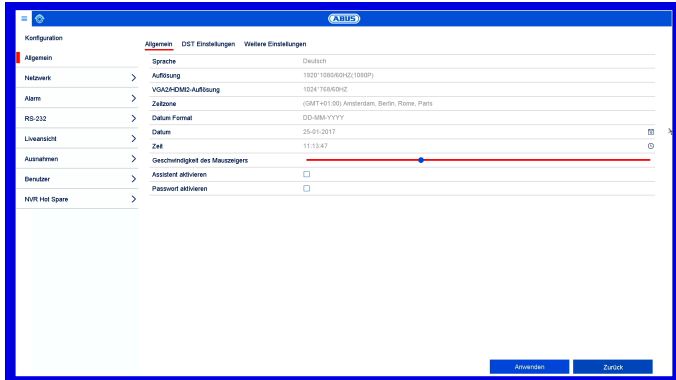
ABUS

Konfiguration

Allgemein

Netzwerk

Alarm

RS-232

Liveansicht

Ausnahmen

Benutzer

NVR Hot Spare

Allgemein DST Einstellungen Weitere Einstellungen

| | |
|---|---|
| Sprache | Deutsch |
| Auflösung | 1920*1080/60HZ(1080P) |
| VGA2/HDMI2-Auflösung | 1024*768/60HZ |
| Zeitzone | (GMT+01:00) Amsterdam, Berlin, Rome, Paris |
| Datum Format | DD-MM-YYYY |
| Datum | 25-01-2017 |
| Zeit | 11:13:47 |
| Geschwindigkeit des Mauszeigers | |
| Assistent aktivieren | |
| Passwort aktivieren | |

Anwenden Zurück